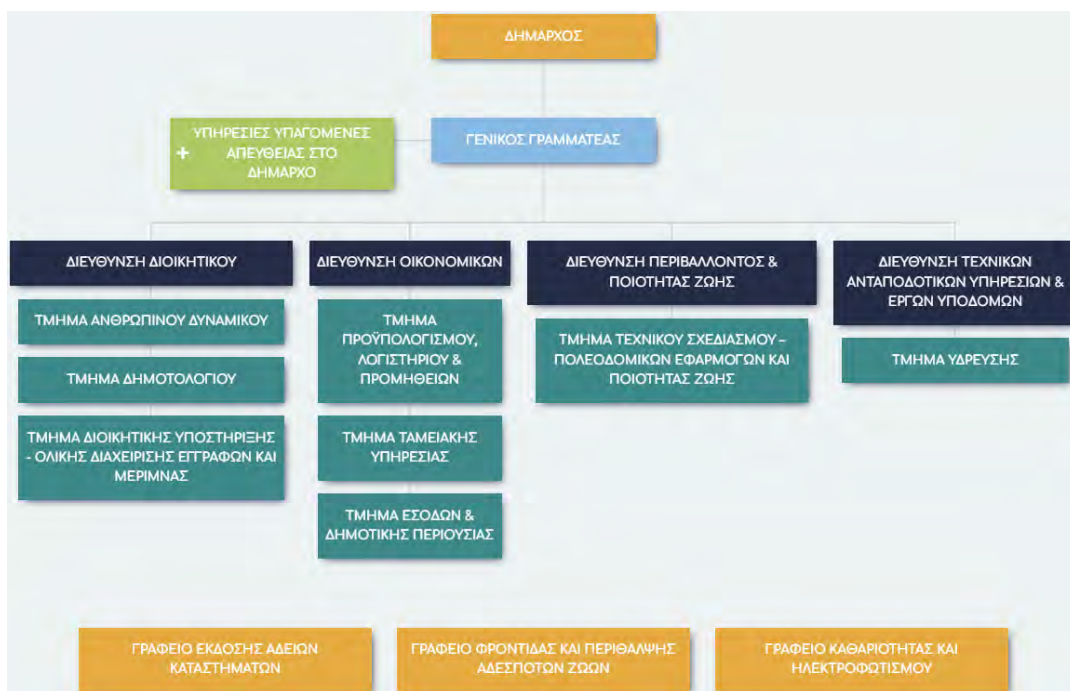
ΔΗΜΑΡΧΟΣ

+ ΥΠΗΡΕΣΙΕΣ ΥΠΑΓΟΜΕΝΕΣ ΑΠΕΥΘΕΙΑΣ ΣΤΟ ΔΗΜΑΡΧΟ

ΓΕΝΙΚΟΣ ΓΡΑΜΜΑΤΕΑΣ

ΔΙΕΥΘΥΝΣΗ ΔΙΟΙΚΗΤΙΚΟΥ

ΤΜΗΜΑ ΑΝΘΡΩΠΙΝΟΥ ΔΥΝΑΜΙΚΟΥ

ΤΜΗΜΑ ΔΗΜΟΤΟΛΟΓΙΟΥ

ΤΜΗΜΑ ΔΙΟΙΚΗΤΙΚΗΣ ΥΠΟΣΤΗΡΙΞΗΣ - ΟΛΙΚΗΣ ΔΙΑΧΕΙΡΙΣΗΣ ΕΓΓΡΑΦΩΝ ΚΑΙ ΜΕΡΙΜΝΑΣ

ΔΙΕΥΘΥΝΣΗ ΟΙΚΟΝΟΜΙΚΩΝ

ΤΜΗΜΑ ΠΡΟΫΠΟΛΟΓΙΣΜΟΥ, ΛΟΓΙΣΤΗΡΙΟΥ & ΠΡΟΜΗΘΕΙΩΝ

ΤΜΗΜΑ ΤΑΜΕΙΑΚΗΣ ΥΠΗΡΕΣΙΑΣ

ΤΜΗΜΑ ΕΣΟΔΩΝ & ΔΗΜΟΤΙΚΗΣ ΠΕΡΙΟΥΣΙΑΣ

ΔΙΕΥΘΥΝΣΗ ΠΕΡΙΒΑΛΛΟΝΤΟΣ & ΠΟΙΟΤΗΤΑΣ ΖΩΗΣ

ΤΜΗΜΑ ΤΕΧΝΙΚΟΥ ΣΧΕΔΙΑΣΜΟΥ – ΠΟΛΕΟΔΟΜΙΚΩΝ ΕΦΑΡΜΟΓΩΝ ΚΑΙ ΠΟΙΟΤΗΤΑΣ ΖΩΗΣ

ΔΙΕΥΘΥΝΣΗ ΤΕΧΝΙΚΩΝ ΑΝΤΑΠΟΔΟΤΙΚΩΝ ΥΠΗΡΕΣΙΩΝ & ΕΡΓΩΝ ΥΠΟΔΟΜΩΝ

ΤΜΗΜΑ ΥΔΡΕΥΣΗΣ

ΓΡΑΦΕΙΟ ΕΚΔΟΣΗΣ ΑΔΕΙΩΝ ΚΑΤΑΣΤΗΜΑΤΩΝ

ΓΡΑΦΕΙΟ ΦΡΟΝΤΙΔΑΣ ΚΑΙ ΠΕΡΙΘΑΛΨΗΣ ΑΔΕΣΠΟΤΩΝ ΖΩΩΝ

ΓΡΑΦΕΙΟ ΚΑΘΑΡΙΟΤΗΤΑΣ ΚΑΙ ΗΛΕΚΤΡΟΦΩΤΙΣΜΟΥ